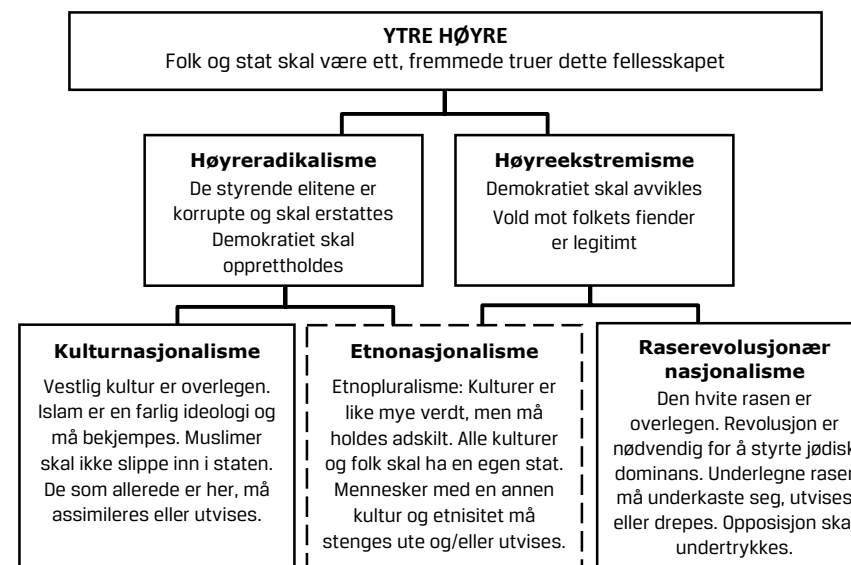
YTRE HØYRE
Folk og stat skal være ett, fremmede truer dette fellesskapet

Høyreradikalisme
De styrende elitene er korrupte og skal erstattes
Demokratiet skal opprettholdes

Høyreekstremisme
Demokratiet skal avvikles
Vold mot folkets fiender er legitimt

Kulturnasjonalisme
Vestlig kultur er overlegen. Islam er en farlig ideologi og må bekjempes. Muslimer skal ikke slippe inn i staten. De som allerede er her, må assimileres eller utvises.

Etnonasjonalisme
Etnopluralisme: Kulturer er like mye verdt, men må holdes adskilt. Alle kulturer og folk skal ha en egen stat. Mennesker med en annen kultur og etnisitet må stenges ute og/eller utvises.

Raserevolusjonær nasjonalisme
Den hvite rasen er overlegen. Revolusjon er nødvendig for å styrte jødisk dominans. Underlegne raser må underkaste seg, utvises eller drepes. Opposisjon skal undertrykkes.